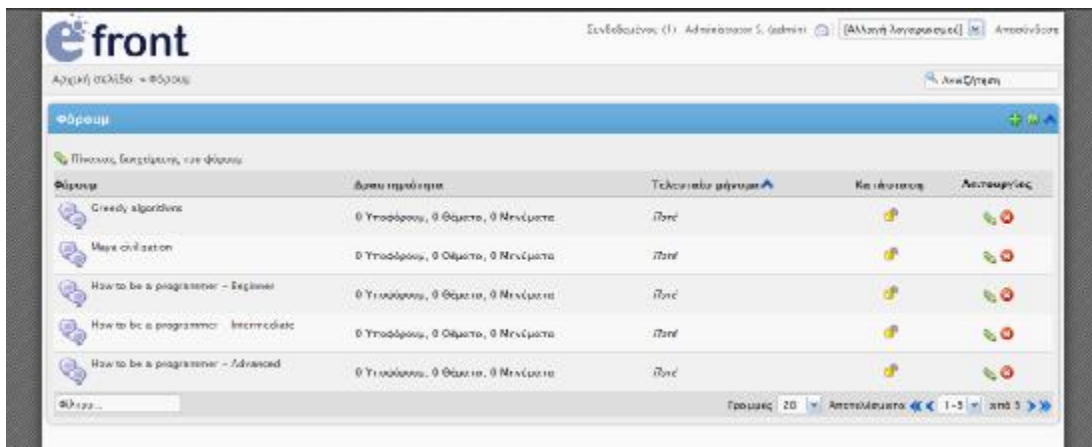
efront

Συνδεδεμένος (1): Administrator S. (admin) [Αλλαγή λογαριασμού] Αποσύνδεση

Αρχική σελίδα » Φόρουμ

Αναζήτηση

Φόρουμ

Πίνακας διαχείρισης του φόρουμ

| Φόρουμ | Δραστηριότητα | Τελευταίο μήνυμα | Κατάσταση | Λειτουργίες |
|---|---|---|---|---|
| Greedy algorithms | 0 Υποφόρουμ, 0 Θέματα, 0 Μηνύματα | Ποτέ | | |
| Maya civilization | 0 Υποφόρουμ, 0 Θέματα, 0 Μηνύματα | Ποτέ | | |
| How to be a programmer - Beginner | 0 Υποφόρουμ, 0 Θέματα, 0 Μηνύματα | Ποτέ | | |
| How to be a programmer - Intermediate | 0 Υποφόρουμ, 0 Θέματα, 0 Μηνύματα | Ποτέ | | |
| How to be a programmer - Advanced | 0 Υποφόρουμ, 0 Θέματα, 0 Μηνύματα | Ποτέ | | |

Φίλτρο...

Γραμμές 20 Αποτελέσματα 1-5 από 5